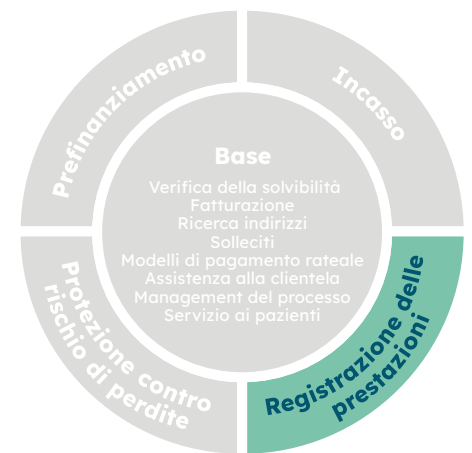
Prefinanziamento

Incasso

Base
Verifica della solvibilità
Fatturazione
Ricerca indirizzi
Solleciti
Modelli di pagamento rateale
Assistenza alla clientela
Management del processo
Servizio ai pazienti

Protezione contro rischio di perdite

Registrazione delle prestazioni